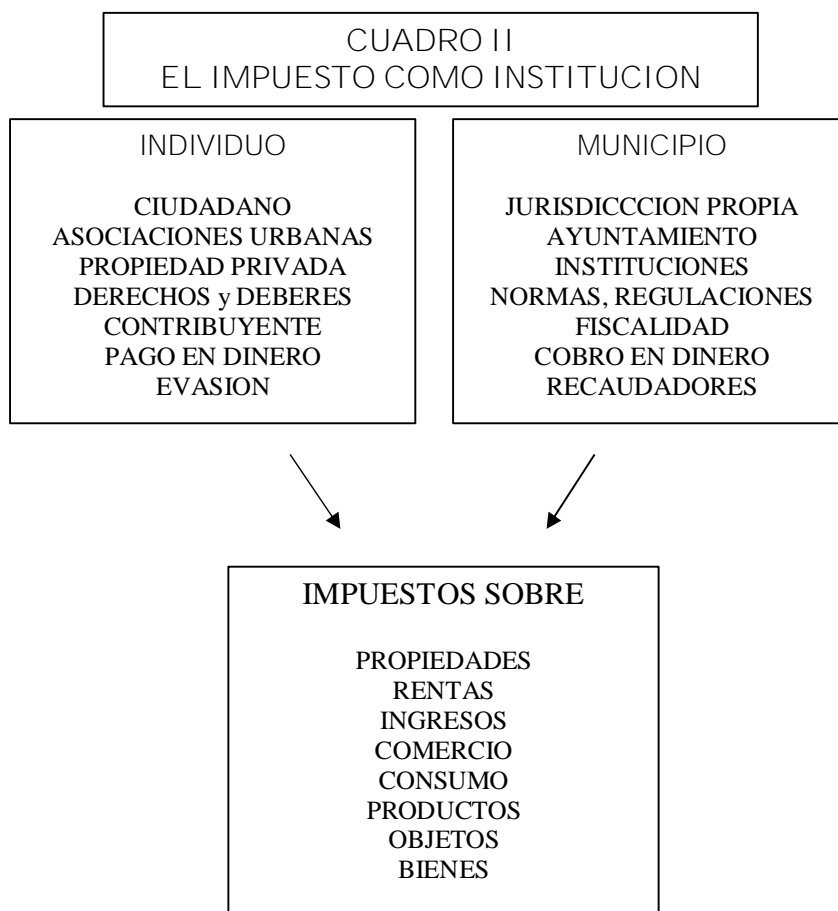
CUADRO II
EL IMPUESTO COMO INSTITUCION

INDIVIDUO

CIUDADANO
ASOCIACIONES URBANAS
PROPIEDAD PRIVADA
DERECHOS y DEBERES
CONTRIBUYENTE
PAGO EN DINERO
EVASION

MUNICIPIO

JURISDICCCION PROPIA
AYUNTAMIENTO
INSTITUCIONES
NORMAS, REGULACIONES
FISCALIDAD
COBRO EN DINERO
RECAUDADORES

IMPUESTOS SOBRE

PROPIEDADES
RENTAS
INGRESOS
COMERCIO
CONSUMO
PRODUCTOS
OBJETOS
BIENES